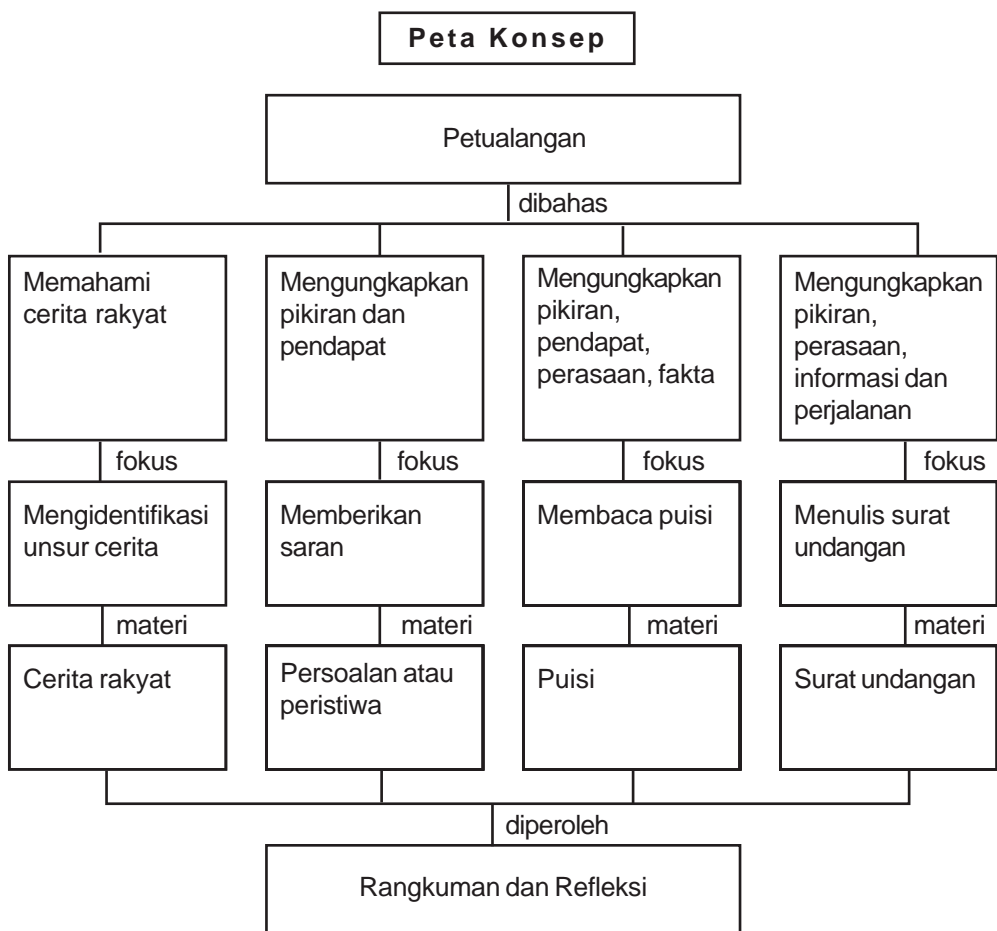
Peta Konsep

Petualangan

dibahas

Memahami cerita rakyat

fokus

Mengidentifikasi unsur cerita

materi

Cerita rakyat

Mengungkapkan pikiran dan pendapat

fokus

Memberikan saran

materi

Persoalan atau peristiwa

Mengungkapkan pikiran, pendapat, perasaan, fakta

fokus

Membaca puisi

materi

Puisi

Mengungkapkan pikiran, perasaan, informasi dan perjalanan

fokus

Menulis surat undangan

materi

Surat undangan

diperoleh

Rangkuman dan Refleksi